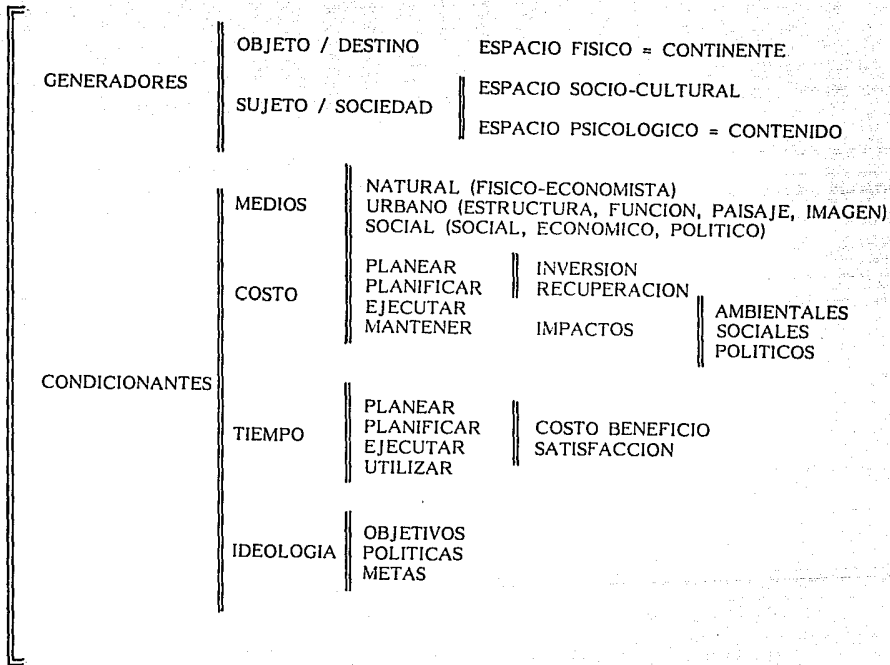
GENERADORES

OBJETO / DESTINO — ESPACIO FISICO = CONTINENTE

SUJETO / SOCIEDAD — ESPACIO SOCIO-CULTURAL
ESPACIO PSICOLOGICO = CONTENIDO

CONDICIONANTES

MEDIOS
NATURAL (FISICO-ECONOMISTA)
URBANO (ESTRUCTURA, FUNCION, PAISAJE, IMAGEN)
SOCIAL (SOCIAL, ECONOMICO, POLITICO)

COSTO
PLANEAR
PLANIFICAR
EJECUTAR
MANTENER

INVERSION
RECUPERACION
IMPACTOS

AMBIENTALES
SOCIALES
POLITICOS

TIEMPO
PLANEAR
PLANIFICAR
EJECUTAR
UTILIZAR

COSTO BENEFICIO
SATISFACCION

IDEOLOGIA
OBJETIVOS
POLITICAS
METAS